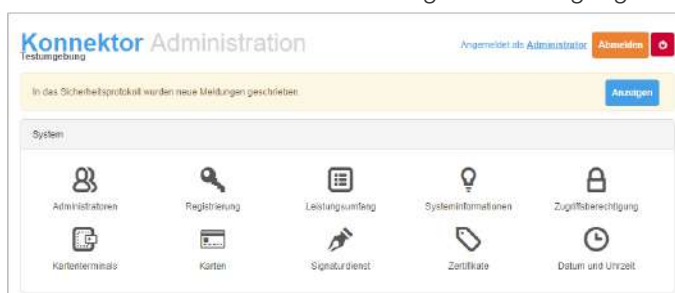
Konnektor Administration
Testumgebung

Angemeldet als Administrator Abmelden

In das Sicherheitsprotokoll wurden neue Meldungen geschrieben

Anzeigen

System

Administratoren
Registrierung
Leistungsumfang
Systeminformationen
Zugriffsberechtigung
Kartenterminals
Karten
Signaturdienst
Zertifikate
Datum und Uhrzeit